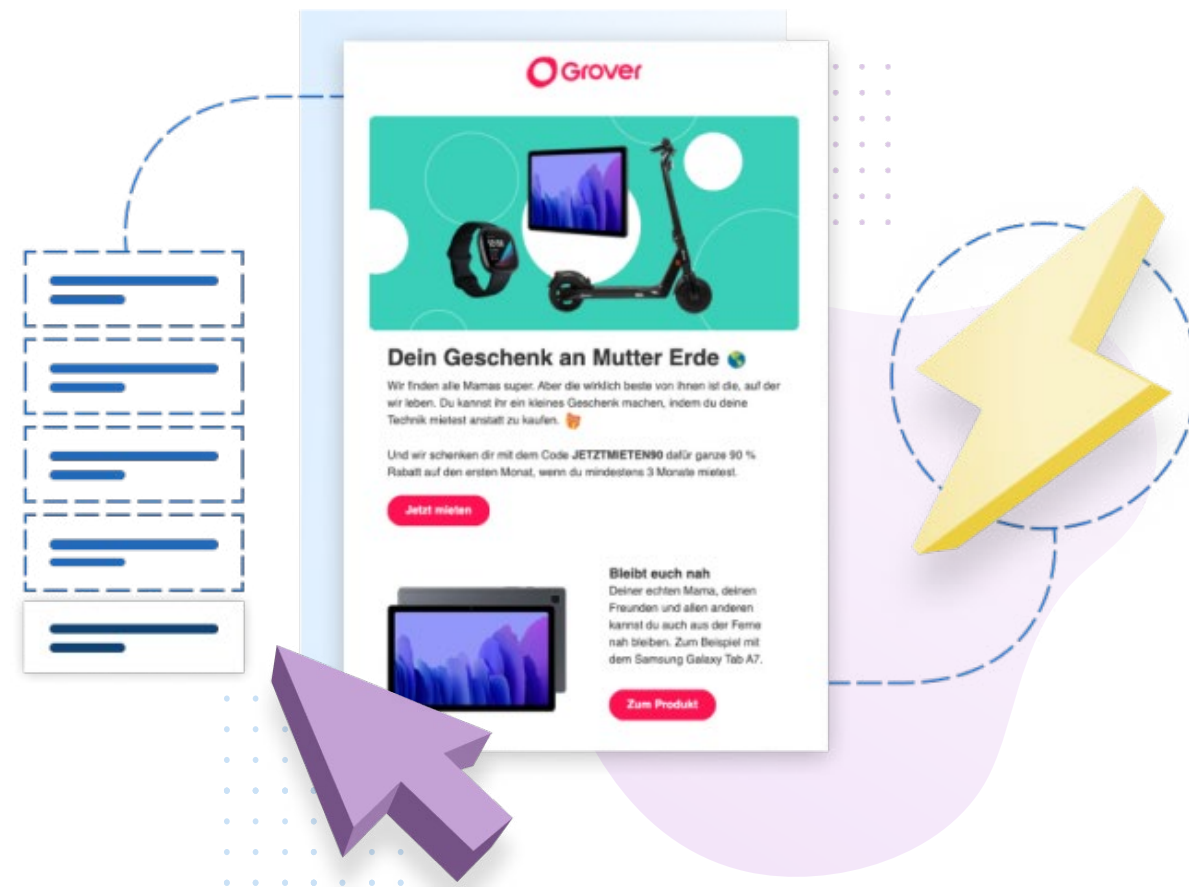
Grover

Dein Geschenk an Mutter Erde

Wir finden alle Mamas super. Aber die wirklich beste von ihnen ist die, auf der wir leben. Du kannst ihr ein kleines Geschenk machen, indem du deine Technik mietest anstatt zu kaufen.

Und wir schenken dir mit dem Code JETZTMIETEN90 dafür ganze 90 % Rabatt auf den ersten Monat, wenn du mindestens 3 Monate mietest.

Jetzt mieten

Bleibt euch nah
Deiner echten Mama, deinen Freunden und allen anderen kannst du auch aus der Ferne nah bleiben. Zum Beispiel mit dem Samsung Galaxy Tab A7.

Zum Produkt